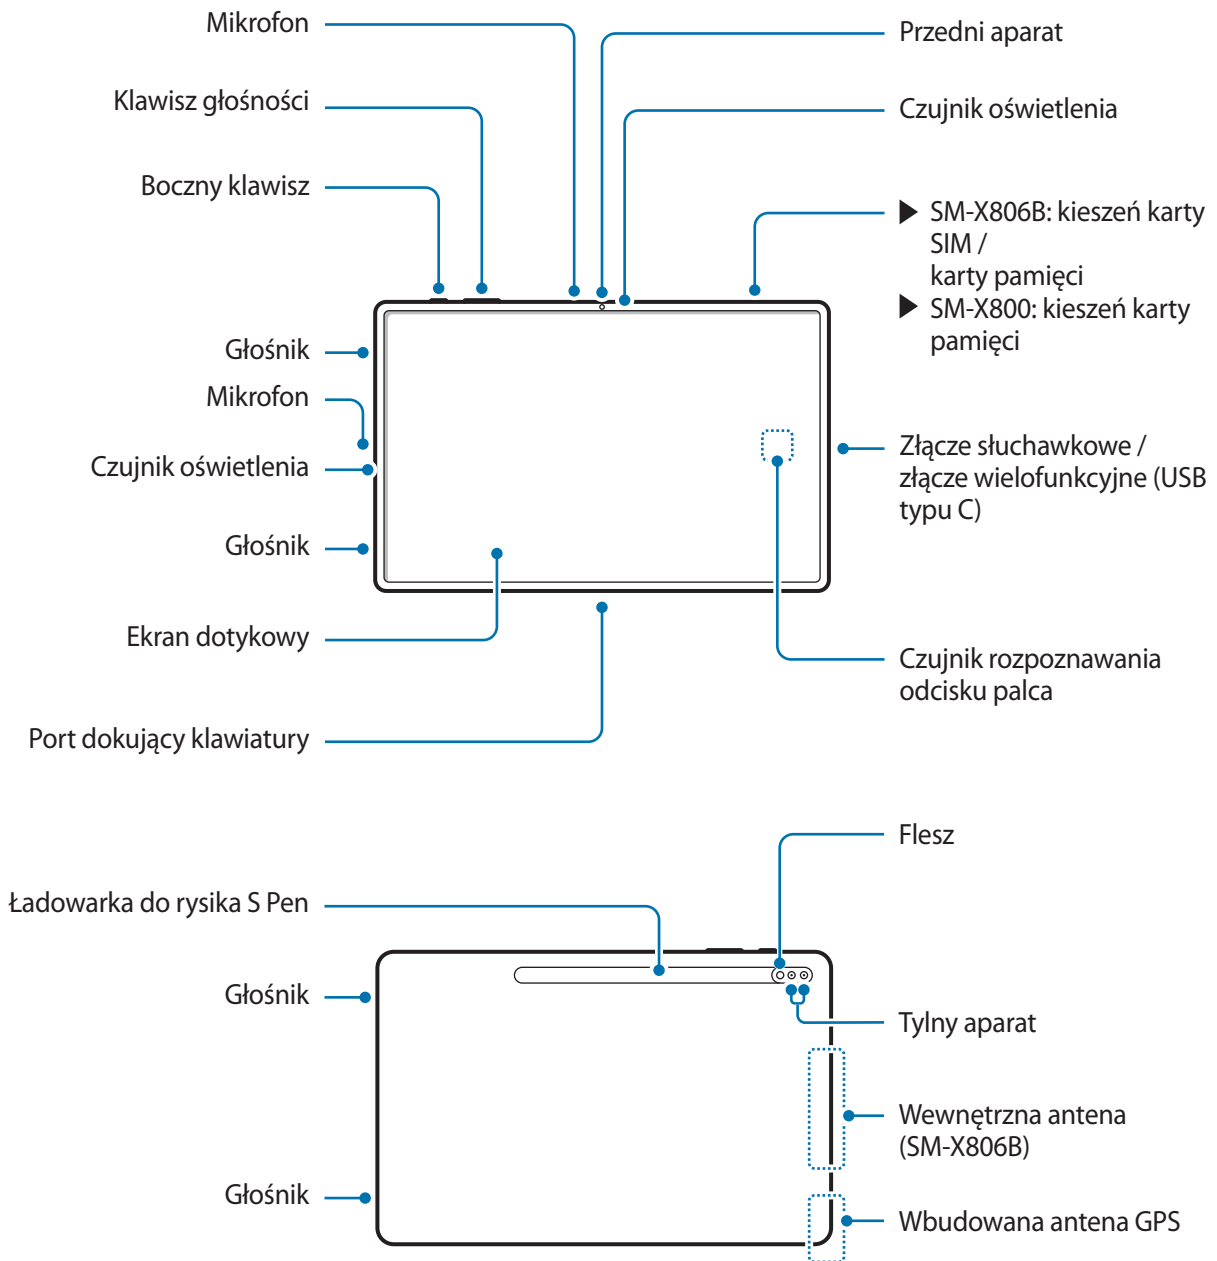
Mikrofon

Klawisz głośności

Boczny klawisz

Głośnik

Mikrofon

Czujnik oświetlenia

Głośnik

Ekran dotykowy

Port dokujący klawiatury

Przedni aparat

Czujnik oświetlenia

▶ SM-X806B: kieszeń karty SIM / karty pamięci

▶ SM-X800: kieszeń karty pamięci

Złącze słuchawkowe / złącze wielofunkcyjne (USB typu C)

Czujnik rozpoznawania odcisku palca

Ładowarka do rysika S Pen

Głośnik

Głośnik

Flesz

Tylny aparat

Wewnętrzna antena (SM-X806B)

Wbudowana antena GPS